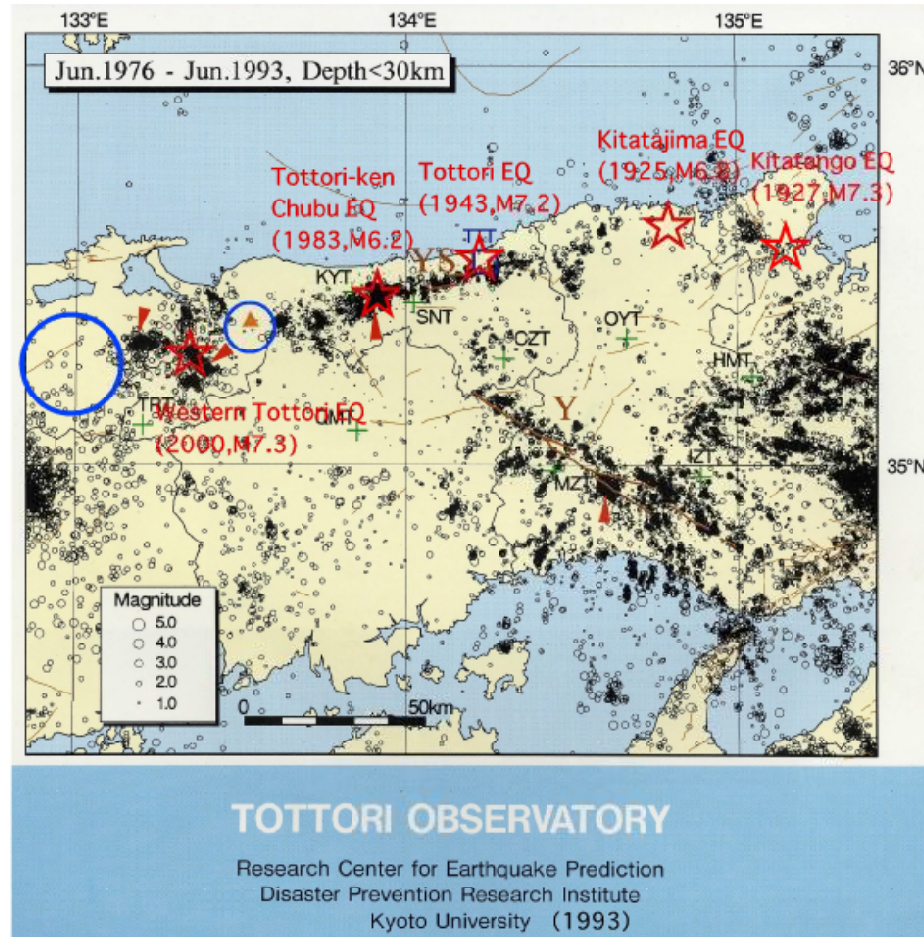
133°E 134°E 135°E

36°N

35°N

Jun.1976 - Jun.1993, Depth<30km

Tottori-ken Chubu EQ (1983,M6.2)

Tottori EQ (1943,M7.2)

Kitatajima EQ (1925,M6.8)

Kitatango EQ (1927,M7.3)

Western Tottori EQ (2000,M7.3)

KYT

SNT

CZT

OYT

HMT

TRT

OMT

MZT

IZT

YS

Y

Magnitude
5.0
4.0
3.0
2.0
1.0

0 50km

TOTTORI OBSERVATORY

Research Center for Earthquake Prediction
Disaster Prevention Research Institute
Kyoto University (1993)